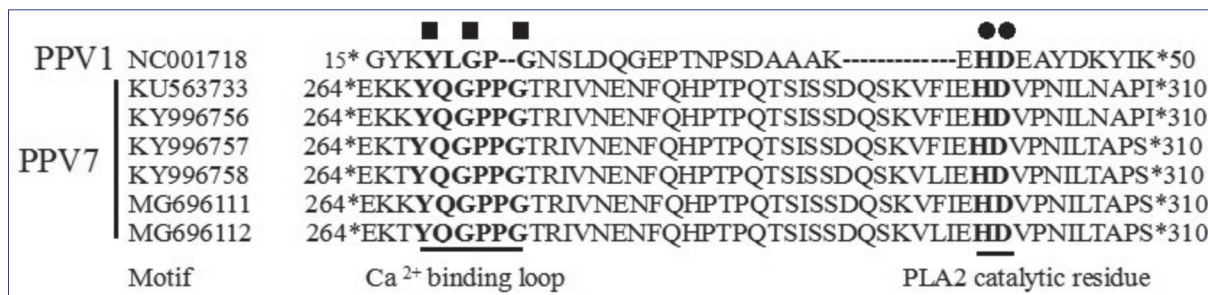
■ ■ ■ ●●

| | | |
|---|---|---|
| PPV1 | NC001718 | 15* GYKYLGP--GNSLDQGEPTNPSDAAAK------------EHDEAYDKYIK*50 |
| PPV7 | KU563733 | 264*EKKYQGPPGTRIVNENFQHPTPQTSISSDQSKVFIEHDVPNILNAPI*310 |
| | KY996756 | 264*EKKYQGPPGTRIVNENFQHPTPQTSISSDQSKVFIEHDVPNILNAPI*310 |
| | KY996757 | 264*EKTYQGPPGTRIVNENFQHPTPQTSISSDQSKVFIEHDVPNILTAPS*310 |
| | KY996758 | 264*EKTYQGPPGTRIVNENFQHPTPQTSISSDQSKVLIEHDVPNILTAPS*310 |
| | MG696111 | 264*EKKYQGPPGTRIVNENFQHPTPQTSISSDQSKVFIEHDVPNILTAPS*310 |
| | MG696112 | 264*EKTYQGPPGTRIVNENFQHPTPQTSISSDQSKVLIEHDVPNILTAPS*310 |

Motif

Ca $^{2+}$ binding loop

PLA2 catalytic residue